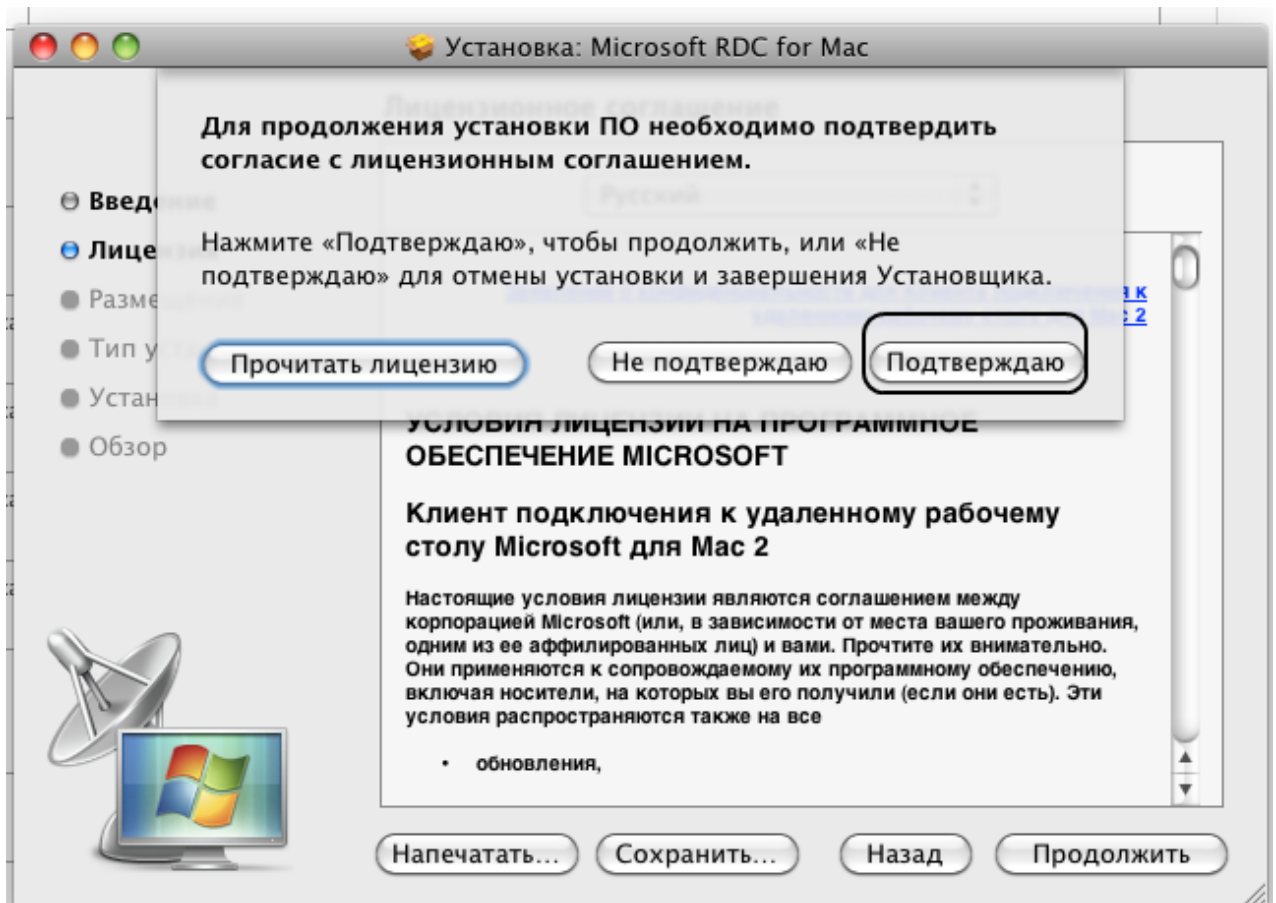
Установка: Microsoft RDC for Mac

Лицензионное соглашение

Для продолжения установки ПО необходимо подтвердить согласие с лицензионным соглашением.

Русский

Введе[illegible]
Лице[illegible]
Разме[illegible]
Тип у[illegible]
Устан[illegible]
Обзор

Нажмите «Подтверждаю», чтобы продолжить, или «Не подтверждаю» для отмены установки и завершения Установщика.

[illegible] к
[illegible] с 2

Прочитать лицензию

Не подтверждаю

Подтверждаю

УСЛОВИЯ ЛИЦЕНЗИИ НА ПРОГРАММНОЕ ОБЕСПЕЧЕНИЕ MICROSOFT

Клиент подключения к удаленному рабочему столу Microsoft для Mac 2

Настоящие условия лицензии являются соглашением между корпорацией Microsoft (или, в зависимости от места вашего проживания, одним из ее аффилированных лиц) и вами. Прочтите их внимательно. Они применяются к сопровождаемому их программному обеспечению, включая носители, на которых вы его получили (если они есть). Эти условия распространяются также на все

• обновления,

Напечатать...

Сохранить...

Назад

Продолжить